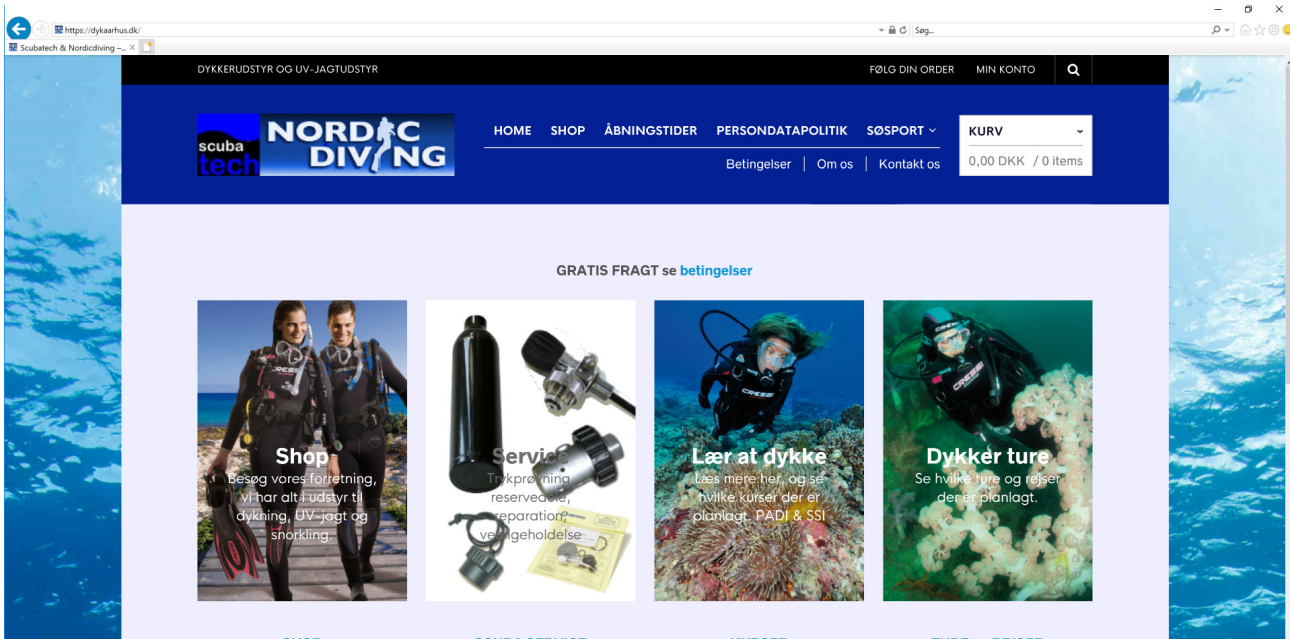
https://dykaarhus.dk/

Søg...

Scubatech & Nordicdiving –... ×

DYKKERUDSTYR OG UV-JAGTUDSTYR

FØLG DIN ORDER MIN KONTO

scuba tech NORDIC DIVING

HOME SHOP ÅBNINGSTIDER PERSONDATAPOLITIK SØSPORT

Betingelser | Om os | Kontakt os

KURV

0,00 DKK / 0 items

GRATIS FRAGT se betingelser

Shop
Besøg vores forretning, vi har alt i udstyr til dykning, UV-jagt og snorkling.

Service
Trykprøvning reservedele, reparation, vedligeholdelse

Lær at dykke
Læs mere her, og se hvilke kurser der er planlagt. PADI & SSI

Dykker ture
Se hvilke ture og rejser der er planlagt.